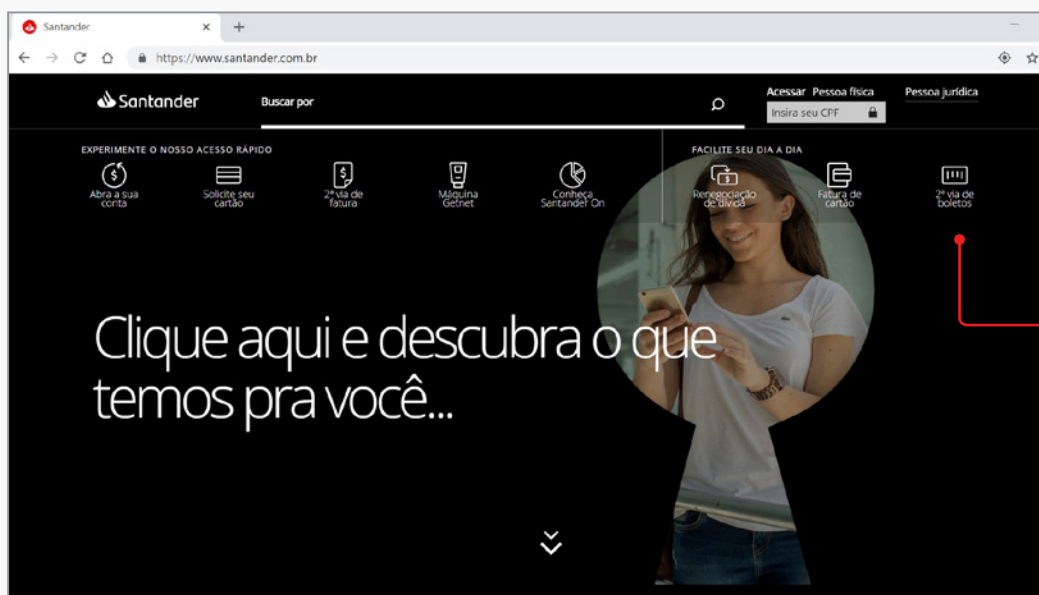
Santander ×
+
https://www.santander.com.br

Santander
Buscar por
Acessar Pessoa física
Insira seu CPF
Pessoa jurídica

EXPERIMENTE O NOSSO ACESSO RÁPIDO
Abra a sua conta
Solicite seu cartão
2ª via de fatura
Máquina Getnet
Conheça Santander On

FACILITE SEU DIA A DIA
Renegociação de dívida
Fatura de cartão
2ª via de boletos

Clique aqui e descubra o que temos pra você...